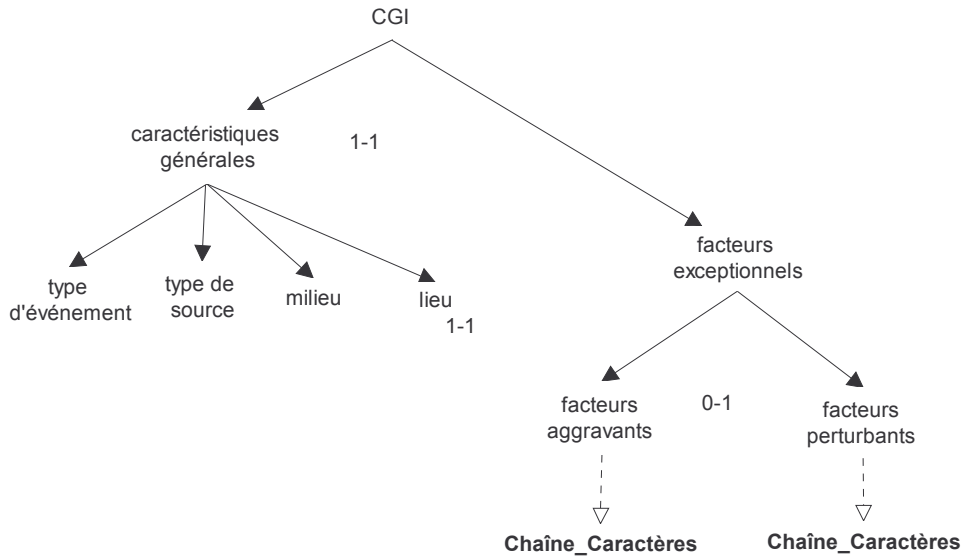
CGI

caractéristiques générales

1-1

type d'événement

type de source

milieu

lieu

1-1

facteurs exceptionnels

facteurs aggravants

0-1

facteurs perturbants

**Chaîne_Caractères**

**Chaîne_Caractères**